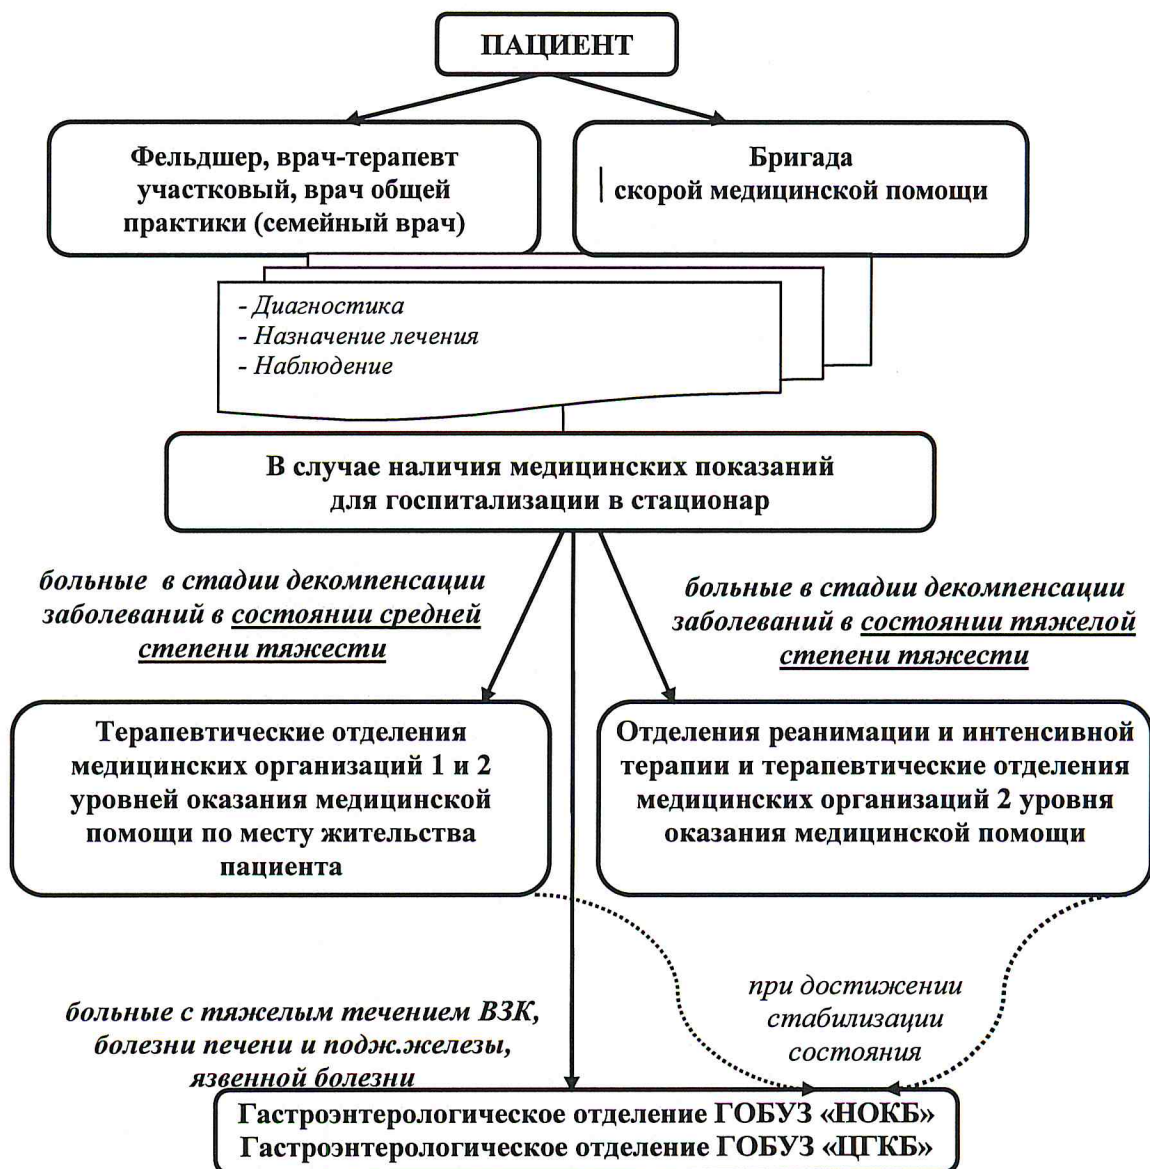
ПАЦИЕНТ

Фельдшер, врач-терапевт участковый, врач общей практики (семейный врач)

Бригада скорой медицинской помощи

- Диагностика
- Назначение лечения
- Наблюдение

В случае наличия медицинских показаний для госпитализации в стационар

больные в стадии декомпенсации заболеваний в состоянии средней степени тяжести

больные в стадии декомпенсации заболеваний в состоянии тяжелой степени тяжести

Терапевтические отделения медицинских организаций 1 и 2 уровней оказания медицинской помощи по месту жительства пациента

Отделения реанимации и интенсивной терапии и терапевтические отделения медицинских организаций 2 уровня оказания медицинской помощи

при достижении стабилизации состояния

больные с тяжелым течением ВЗК, болезни печени и подж.железы, язвенной болезни

Гастроэнтерологическое отделение ГОБУЗ «НОКБ»
Гастроэнтерологическое отделение ГОБУЗ «ЦГКБ»